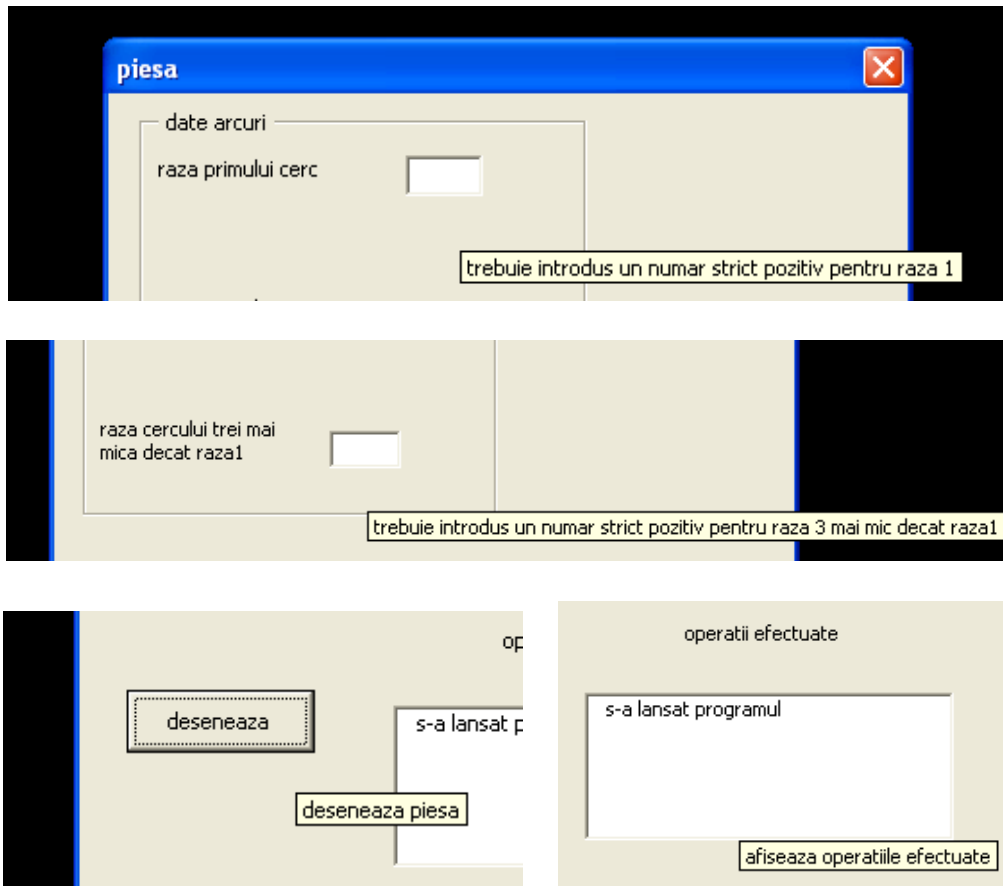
piesa

date arcuri

raza primului cerc

trebuie introdus un numar strict pozitiv pentru raza 1

raza cercului trei mai mica decat raza1

trebuie introdus un numar strict pozitiv pentru raza 3 mai mic decat raza1

op

deseneaza

s-a lansat p

deseneaza piesa

operatii efectuate

s-a lansat programul

afiseaza operatiile efectuate